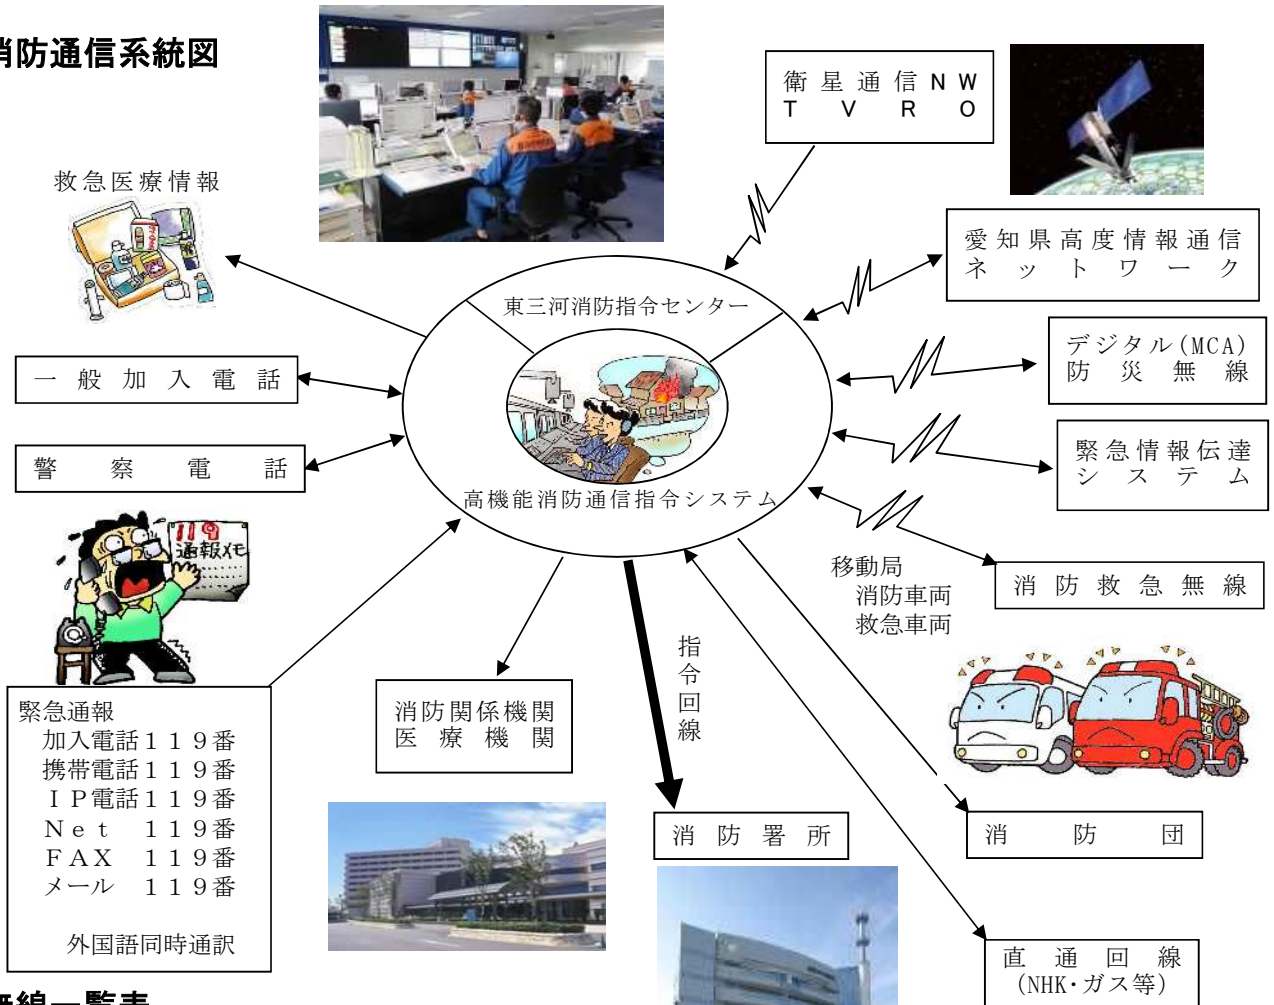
消防通信系統図

救急医療情報

衛星通信NW
TVRO

愛知県高度情報通信ネットワーク

東三河消防指令センター

高機能消防通信指令システム

一般加入電話

警察電話

デジタル(MCA)防災無線

緊急情報伝達システム

119
通報メモ

移動局
消防車両
救急車両

消防救急無線

指令回線

消防関係機関
医療機関

緊急通報
加入電話119番
携帯電話119番
IP電話119番
Net 119番
FAX 119番
メール 119番

外国語同時通訳

消防署所

消防団

直通回線
(NHK・ガス等)

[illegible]線一覧表